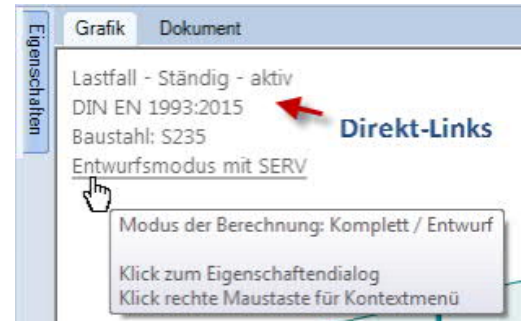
Eigenschaften

Grafik Dokument

Lastfall - Ständig - aktiv
DIN EN 1993:2015
Baustahl: S235
Entwurfsmodus mit SERV

Direkt-Links

Modus der Berechnung: Komplett / Entwurf

Klick zum Eigenschaftendialog
Klick rechte Maustaste für Kontextmenü